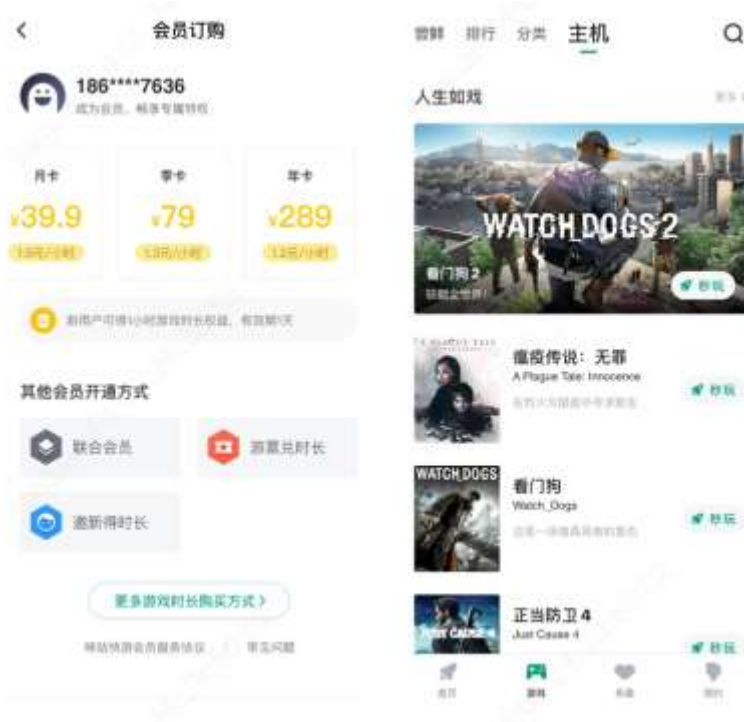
<

会员订购

186****7636

成为会员，畅享专属特权

月卡

¥39.9

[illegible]

季卡

¥79

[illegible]

年卡

¥289

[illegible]

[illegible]

其他会员开通方式

联合会员

游票兑时长

邀新得时长

更多游戏时长购买方式 >

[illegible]

常见问题

尝鲜 排行 分类 主机

人生如戏

更多

WATCH DOGS 2

看门狗 2

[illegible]

秒玩

瘟疫传说：无罪

A Plague Tale: Innocence

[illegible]

秒玩

WATCH DOGS

看门狗

Watch_Dogs

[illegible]

秒玩

JUST CAUSE 4

正当防卫 4

Just Cause 4

秒玩

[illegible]

游戏

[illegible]

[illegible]